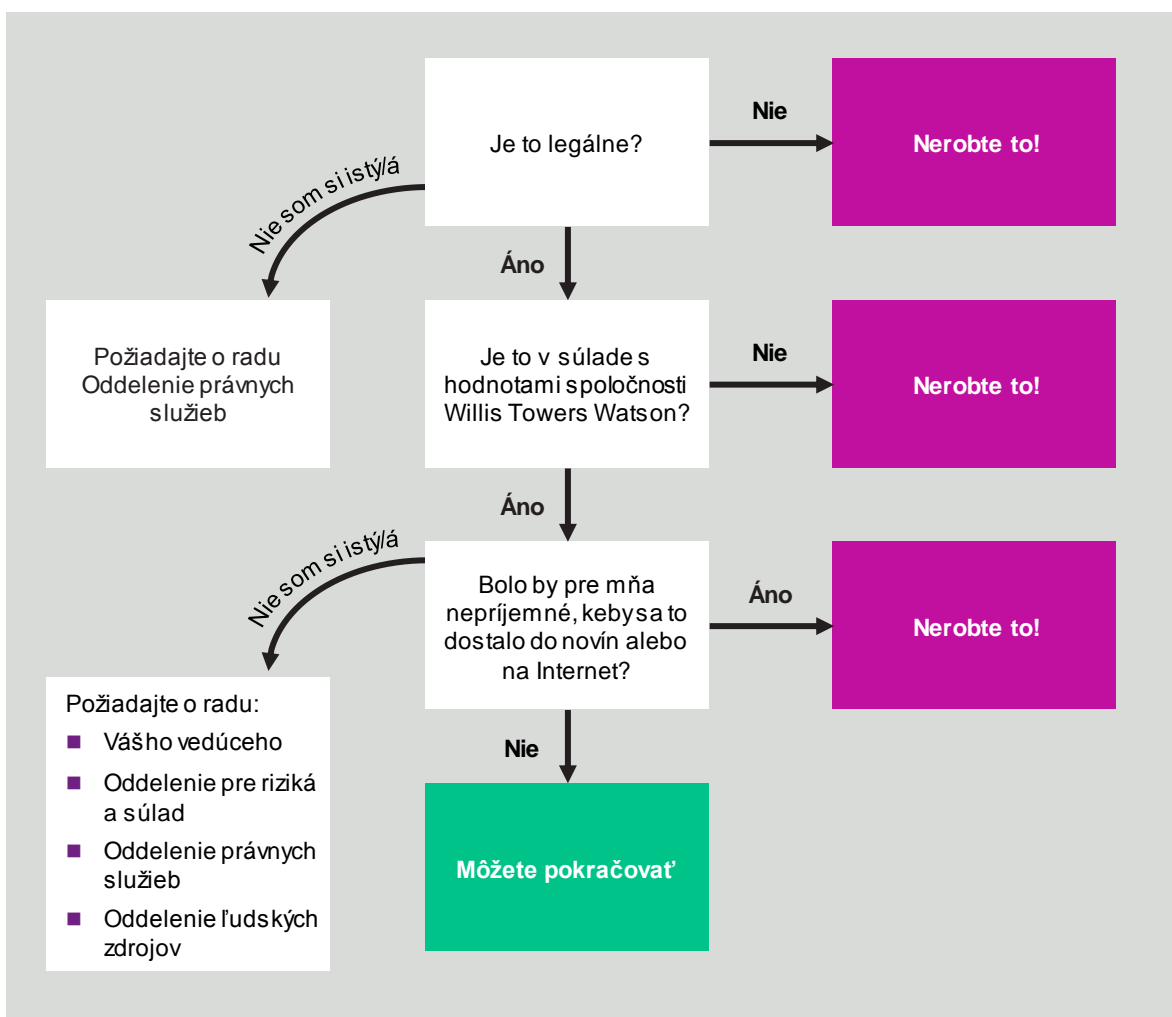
Je to legálne?

Nie

Nerobte to!

Nie som si istý/á

Áno

Požiadajte o radu Oddelenie právnych služieb

Je to v súlade s hodnotami spoločnosti Willis Towers Watson?

Nie

Nerobte to!

Áno

Nie som si istý/á

Bolo by pre mňa nepríjemné, keby sa to dostalo do novín alebo na Internet?

Áno

Nerobte to!

Požiadajte o radu:
- Vášho vedúceho
- Oddelenie pre riziká a súlad
- Oddelenie právnych služieb
- Oddelenie ľudských zdrojov

Nie

Môžete pokračovať